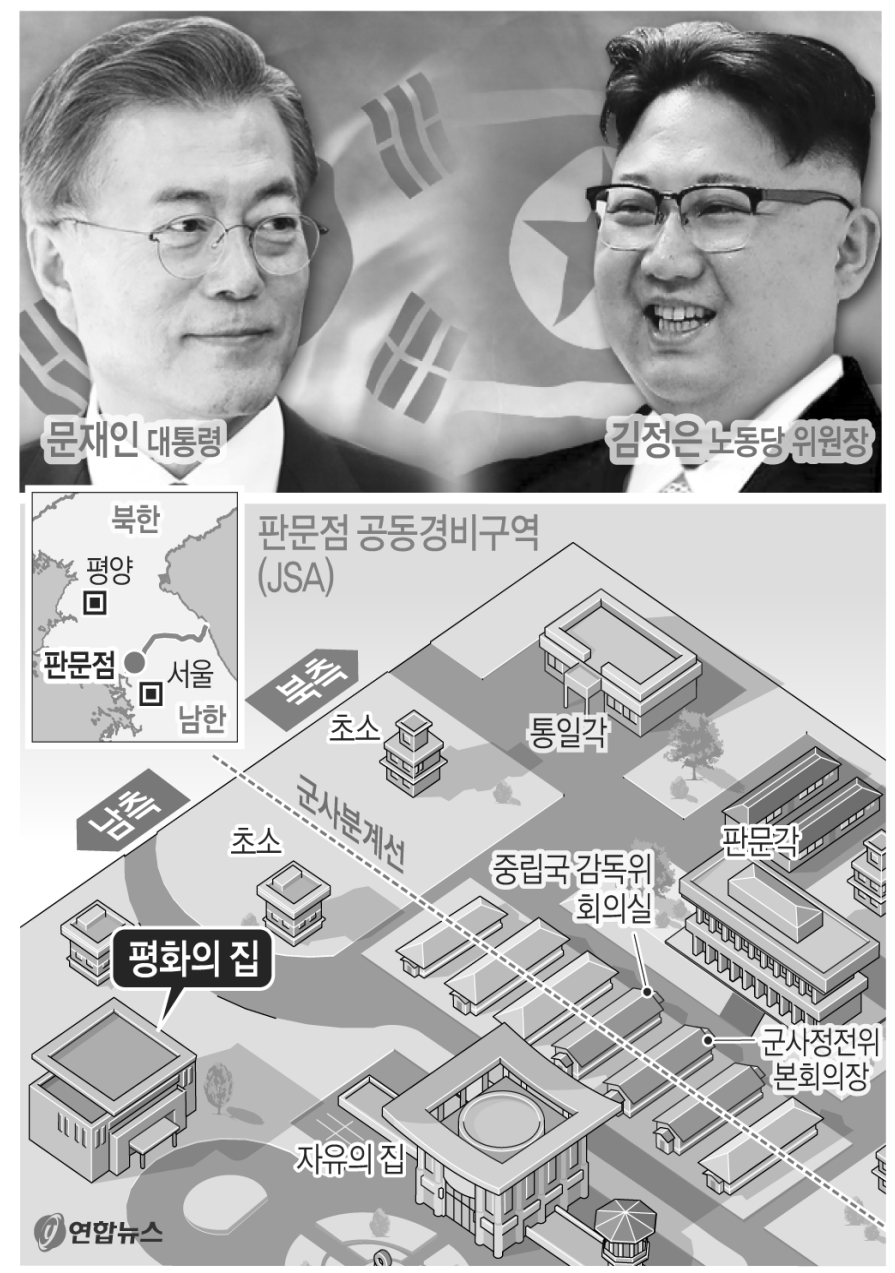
문재인 대통령

김정은 노동당 위원장

북한

평양

판문점

서울

남한

판문점 공동경비구역 (JSA)

북측

초소

통일각

남측

군사분계선

초소

판문각

중립국 감독위 회의실

평화의 집

군사정전위 본회의장

자유의 집

연합뉴스